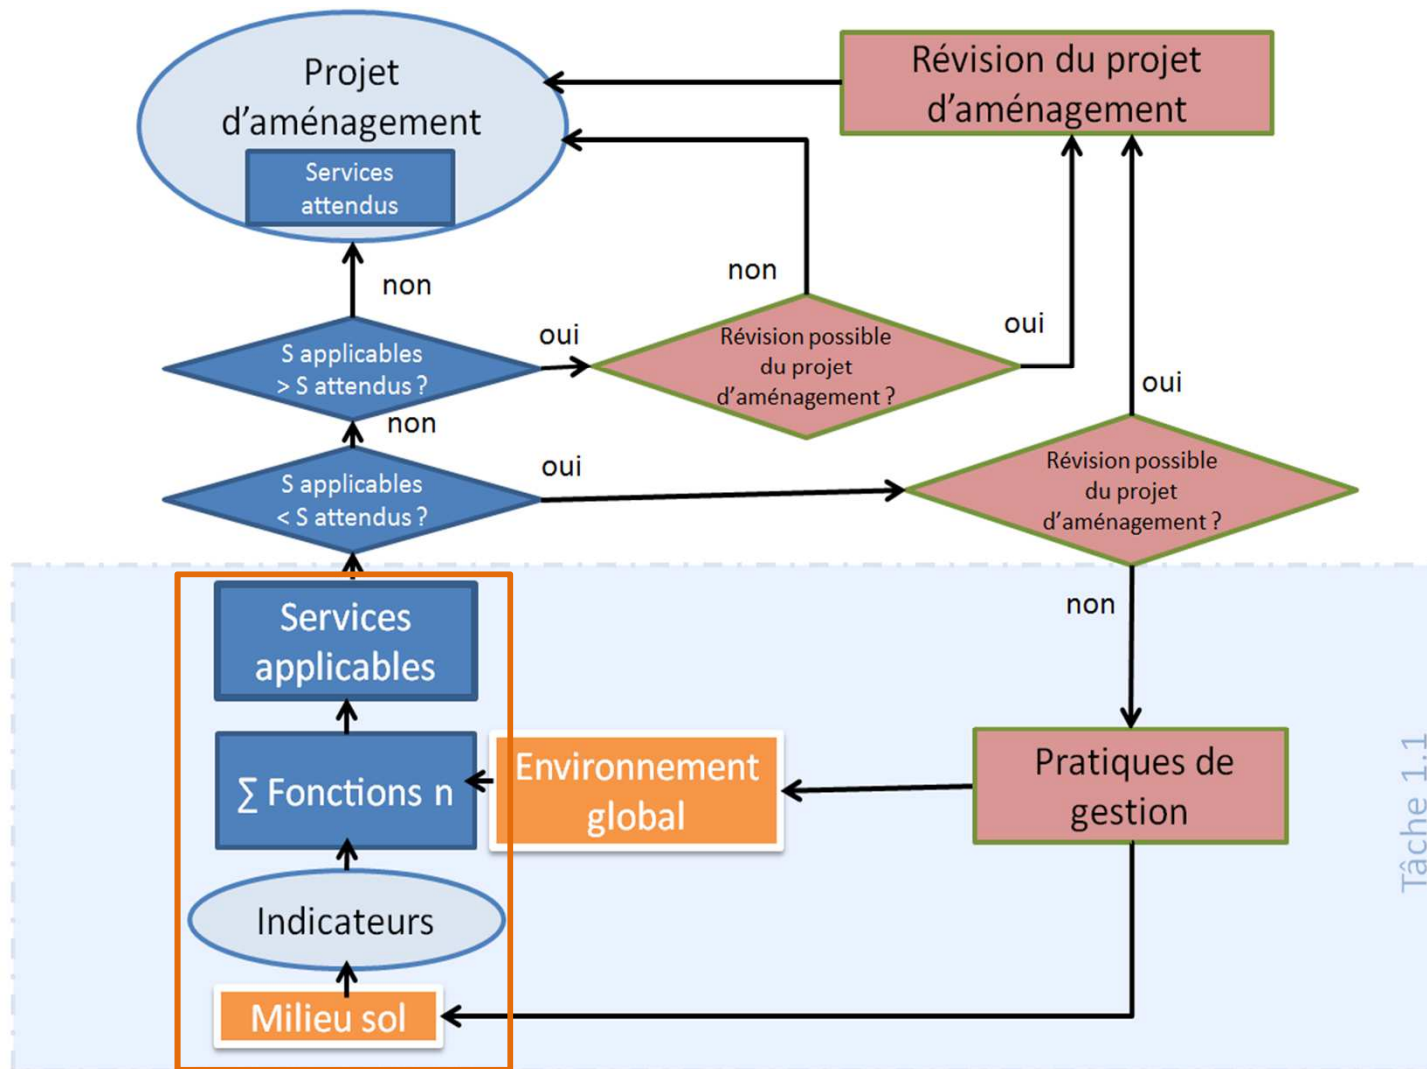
Projet d'aménagement

Services attendus

Révision du projet d'aménagement

non

non

S applicables > S attendus ?

oui

Révision possible du projet d'aménagement ?

oui

oui

non

S applicables < S attendus ?

oui

Révision possible du projet d'aménagement ?

non

Services applicables

∑ Fonctions n

Environnement global

Pratiques de gestion

Indicateurs

Milieu sol

Tâche 1.1